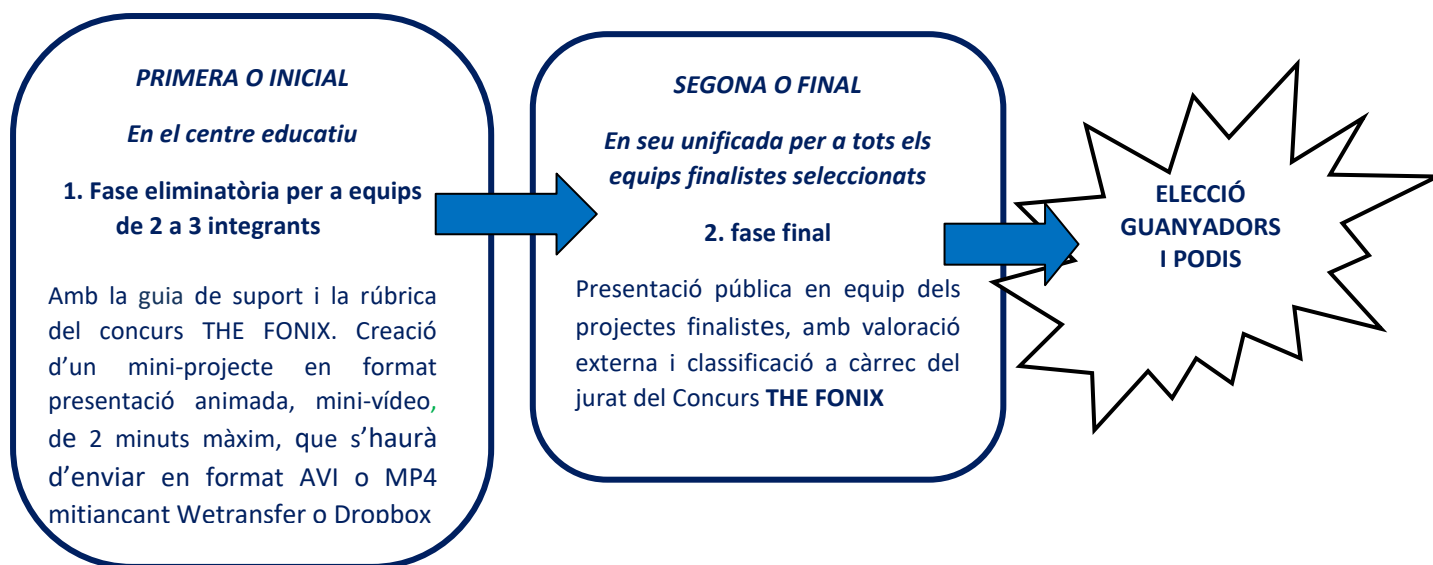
PRIMERA O INICIAL

En el centre educatiu

1. Fase eliminatòria per a equips de 2 a 3 integrants

Amb la guia de suport i la rúbrica del concurs THE FONIX. Creació d'un mini-projecte en format presentació animada, mini-vídeo, de 2 minuts màxim, que s'haurà d'enviar en format AVI o MP4 mitjançant Wetransfer o Dropbox

SEGONA O FINAL

En seu unificada per a tots els equips finalistes seleccionats

2. fase final

Presentació pública en equip dels projectes finalistes, amb valoració externa i classificació a càrrec del jurat del Concurs THE FONIX

ELECCIÓ GUANYADORS I PODIS